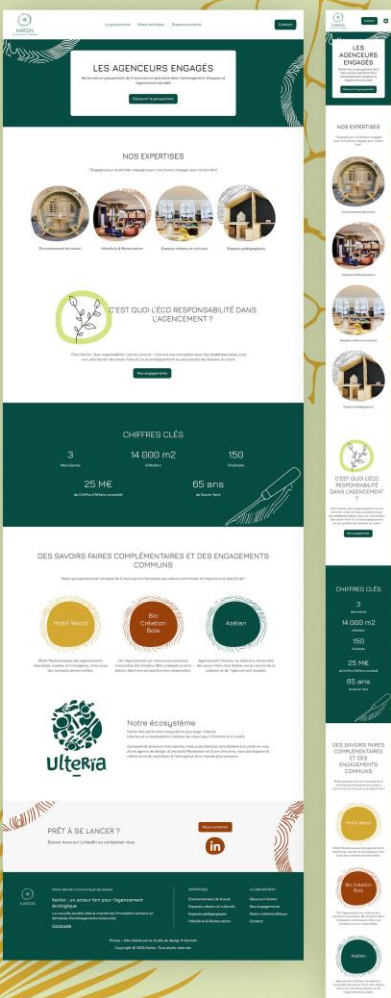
KARDON

Le groupement   Nos engagements   Espaces privatifs   Contact

LES AGENCEURS ENGAGÉS

Découvrir le groupement

NOS EXPERTISES

Environnement de travail   Hôtellerie & Restauration   Espaces culturels et cultuels   Espaces pédagogiques

C'EST QUOI L'ÉCO RESPONSABILITÉ DANS L'AGENCEMENT ?

Nos engagements

CHIFFRES CLÉS

3 Menuiseries

14 000 m2 d'Ateliers

150 Employés

25 M€ de Chiffre d'Affaires consolidé

65 ans de Savoir-faire

DES SAVOIRS FAIRES COMPLÉMENTAIRES ET DES ENGAGEMENTS COMMUNS

Mobil Wood

Bio Création Bois

Azélian

Ulteria

Notre écosystème

PRÊT À SE LANCER ?

Nous contacter

KARDON

Kardon : un acteur fort pour l'agencement écologique

Linkedin

EXPERTISES
Environnement de travail
Espaces culturels et cultuels
Espaces pédagogiques
Hôtellerie & Restauration

LE GROUPEMENT
Découvrir Kardon
Nos engagements
Notre écosystème
Contact

Copyright © 2023 Kardon. Tous droits réservés.

LES AGENCEURS ENGAGÉS

NOS EXPERTISES

Environnement de travail

Hôtellerie & Restauration

Espaces culturels et cultuels

Espaces pédagogiques

C'EST QUOI L'ÉCO RESPONSABILITÉ DANS L'AGENCEMENT ?

Nos engagements

CHIFFRES CLÉS

3 Menuiseries

14 000 m2 d'Ateliers

150 Employés

25 M€ de Chiffre d'Affaires consolidé

65 ans de Savoir-faire

DES SAVOIRS FAIRES COMPLÉMENTAIRES ET DES ENGAGEMENTS COMMUNS

Mobil Wood

Bio Création Bois

Azélian